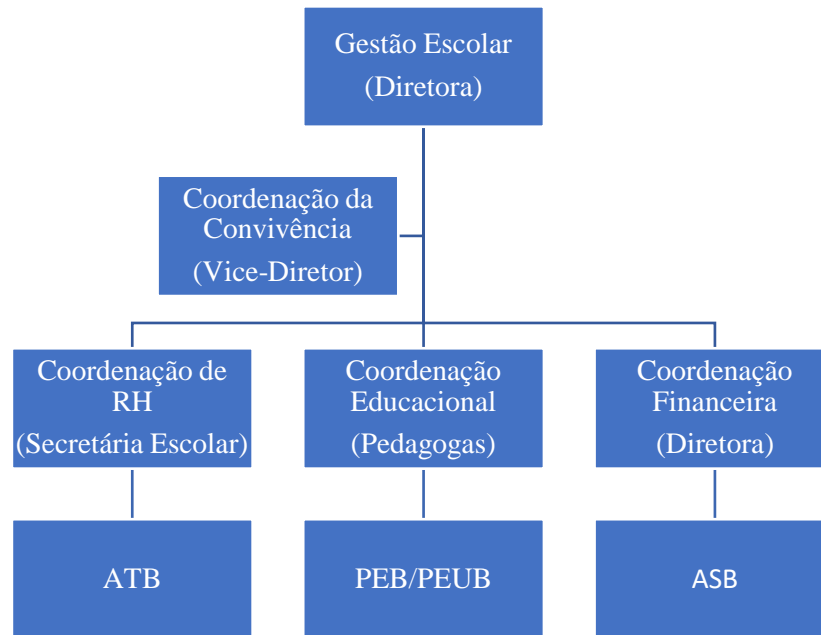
Gestão Escolar
(Diretora)

Coordenação da Convivência
(Vice-Diretor)

Coordenação de RH
(Secretária Escolar)

Coordenação Educacional
(Pedagogas)

Coordenação Financeira
(Diretora)

ATB

PEB/PEUB

ASB